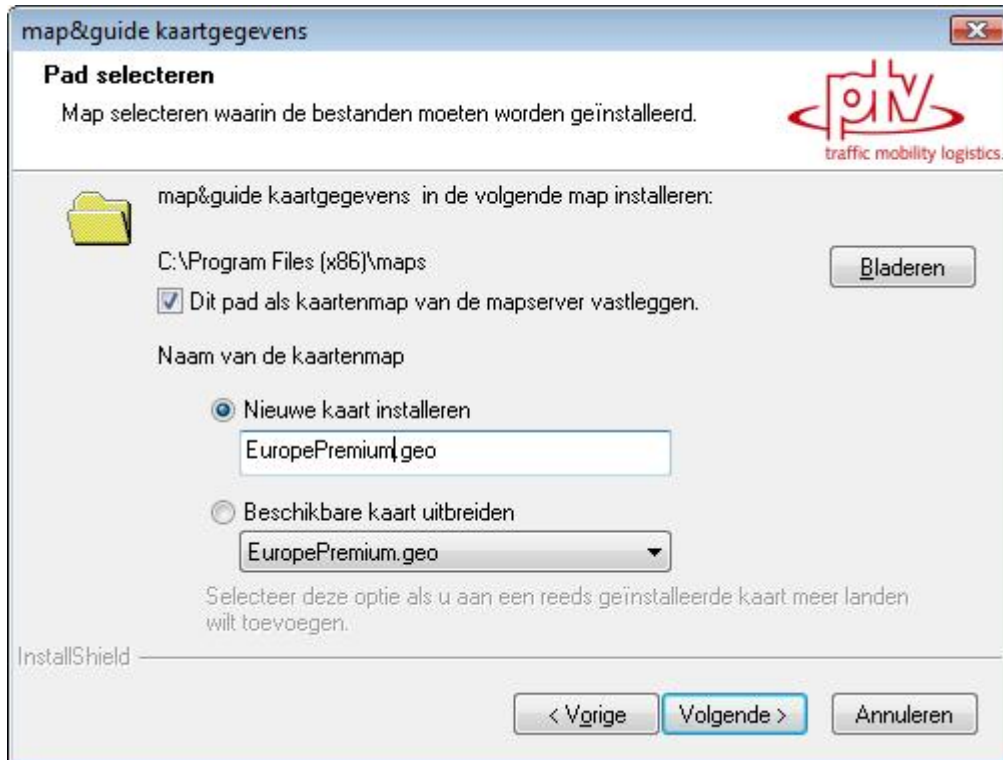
map&guide kaartgegevens

Pad selecteren

Map selecteren waarin de bestanden moeten worden geïnstalleerd.

ptv traffic mobility logistics.

map&guide kaartgegevens in de volgende map installeren:

C:\Program Files (x86)\maps

Bladeren

Dit pad als kaartenmap van de mapserver vastleggen.

Naam van de kaartenmap

Nieuwe kaart installeren

EuropePremium.geo

Beschikbare kaart uitbreiden

EuropePremium.geo

Selecteer deze optie als u aan een reeds geïnstalleerde kaart meer landen wilt toevoegen.

InstallShield

< Vorige

Volgende >

Annuleren